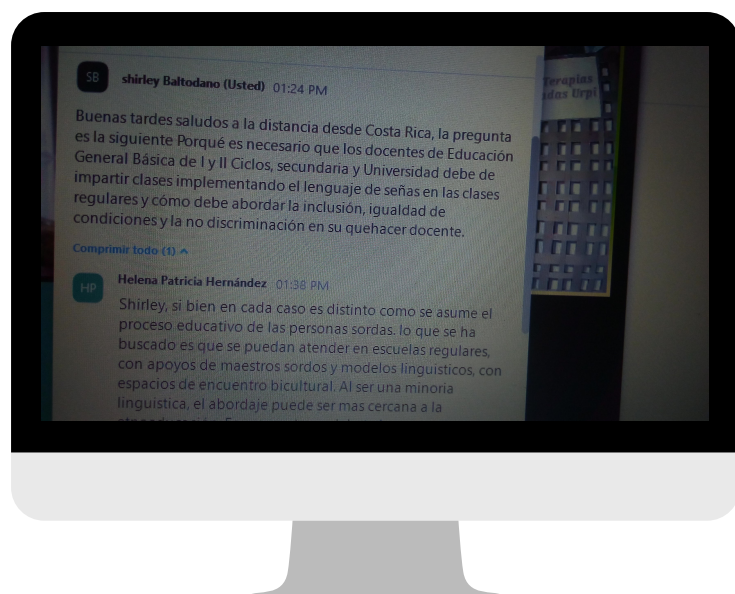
SB shirley Baltodano (Usted) 01:24 PM

Buenas tardes saludos a la distancia desde Costa Rica, la pregunta es la siguiente Porqué es necesario que los docentes de Educación General Básica de I y II Ciclos, secundaria y Universidad debe de impartir clases implementando el lenguaje de señas en las clases regulares y cómo debe abordar la inclusión, igualdad de condiciones y la no discriminación en su quehacer docente.

Comprimir todo (1) ^

HP Helena Patricia Hernández 01:38 PM

Shirley, si bien en cada caso es distinto como se asume el proceso educativo de las personas sordas. lo que se ha buscado es que se puedan atender en escuelas regulares, con apoyos de maestros sordos y modelos linguisticos, con espacios de encuentro bicultural. Al ser una minoria linguistica, el abordaje puede ser mas cercana a la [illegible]

Terapias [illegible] Urg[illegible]